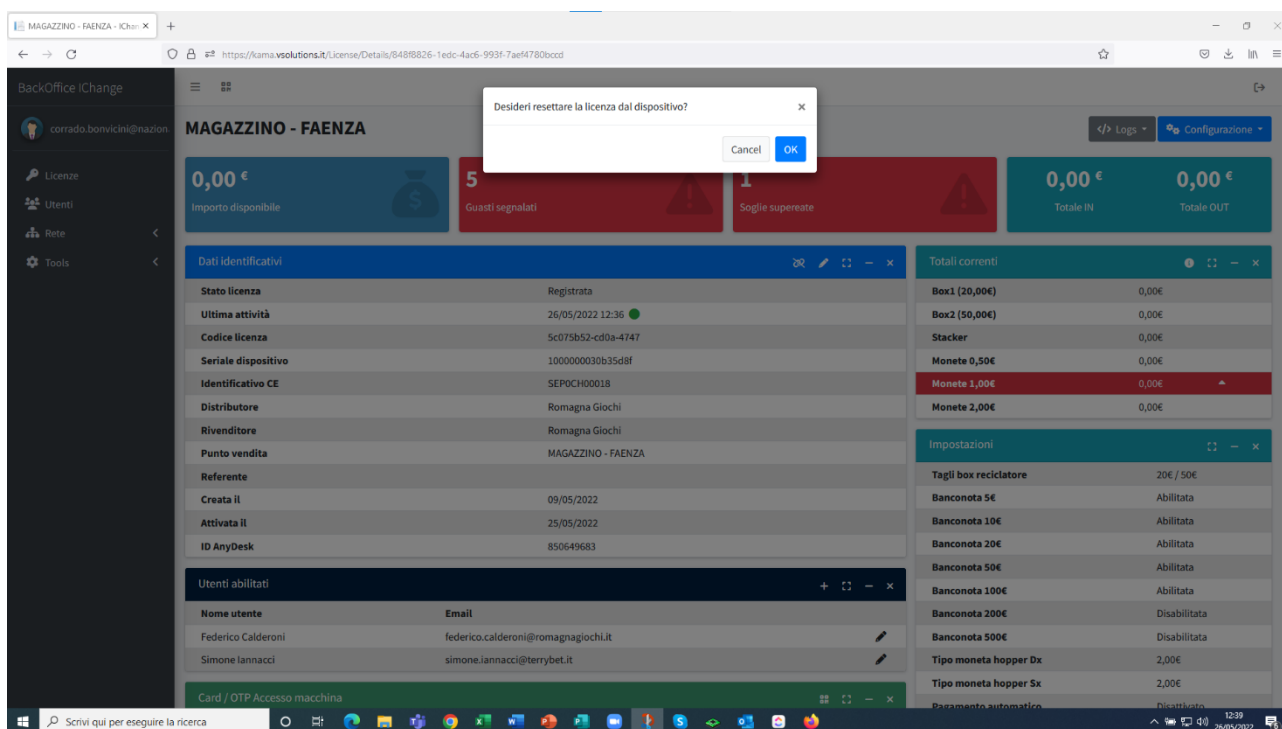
MAGAZZINO - FAENZA - IChan ×

https://kama.vsolutions.it/License/Details/848f8826-1edc-4ac6-993f-7aef4780bccd

BackOffice IChange

corrado.bonvicini@nazion

Licenze
Utenti
Rete
Tools

MAGAZZINO - FAENZA

Desideri resettare la licenza dal dispositivo?

Cancel OK

Logs Configurazione

0,00 €
Importo disponibile

5
Guasti segnalati

1
Soglie supereate

0,00 €
Totale IN

0,00 €
Totale OUT

Dati identificativi

| | |
|---|---|
| Stato licenza | Registrata |
| Ultima attività | 26/05/2022 12:36 |
| Codice licenza | 5c075b52-cd0a-4747 |
| Seriale dispositivo | 1000000030b35d8f |
| Identificativo CE | SEP0CH00018 |
| Distributore | Romagna Giochi |
| Rivenditore | Romagna Giochi |
| Punto vendita | MAGAZZINO - FAENZA |
| Referente | |
| Creata il | 09/05/2022 |
| Attivata il | 25/05/2022 |
| ID AnyDesk | 850649683 |

Utenti abilitati

| Nome utente | Email |
|---|---|
| Federico Calderoni | federico.calderoni@romagnagiochi.it |
| Simone Iannacci | simone.iannacci@terrybet.it |

Card / OTP Accesso macchina

Totali correnti

| | |
|---|---|
| Box1 (20,00€) | 0,00€ |
| Box2 (50,00€) | 0,00€ |
| Stacker | 0,00€ |
| Monete 0,50€ | 0,00€ |
| Monete 1,00€ | 0,00€ |
| Monete 2,00€ | 0,00€ |

Impostazioni

| | |
|---|---|
| Tagli box reciclatore | 20€ / 50€ |
| Banconota 5€ | Abilitata |
| Banconota 10€ | Abilitata |
| Banconota 20€ | Abilitata |
| Banconota 50€ | Abilitata |
| Banconota 100€ | Abilitata |
| Banconota 200€ | Disabilitata |
| Banconota 500€ | Disabilitata |
| Tipo moneta hopper Dx | 2,00€ |
| Tipo moneta hopper Sx | 2,00€ |
| Pagamento automatico | Disattivato |

Scrivi qui per eseguire la ricerca

12:39
26/05/2022